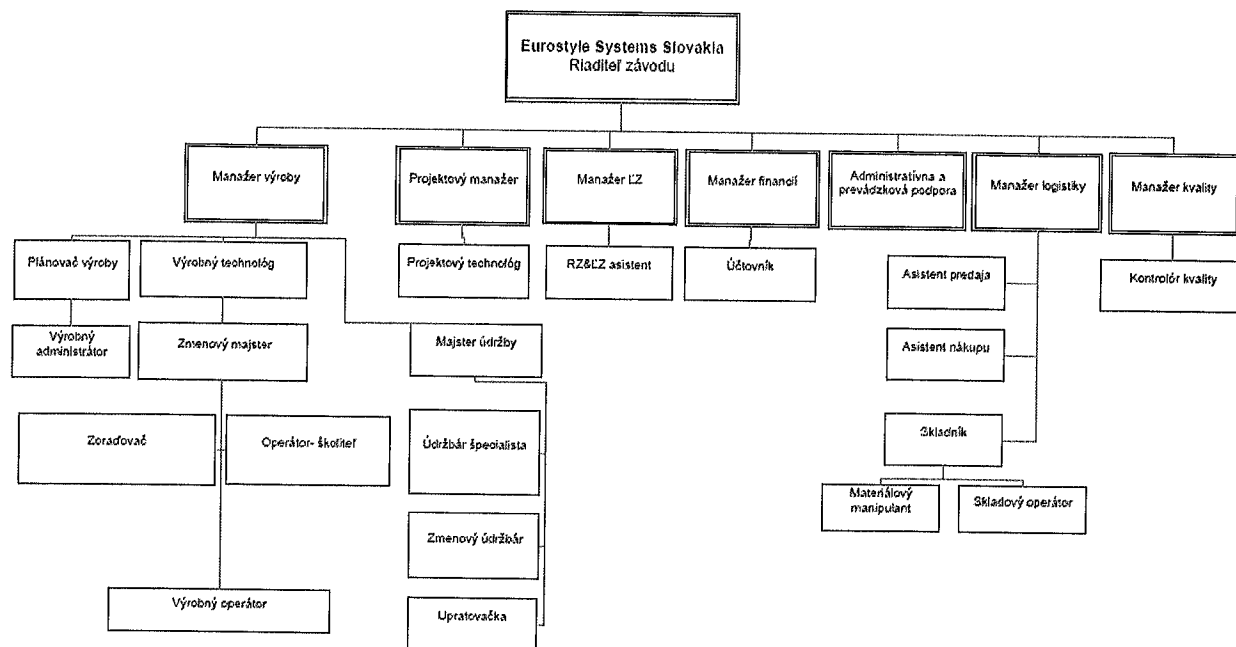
Eurostyle Systems Slovakia
Riaditeľ závodu

Manažér výroby

Projektový manažér

Manažér ĽZ

Manažér financií

Administratívna a prevádzková podpora

Manažér logistiky

Manažér kvality

Plánovač výroby

Výrobný technológ

Projektový technológ

RZ&ĽZ asistent

Účtovník

Asistent predaja

Kontrolór kvality

Výrobný administrátor

Zmenový majster

Majster údržby

Asistent nákupu

Zoraďovač

Operátor- školiteľ

Údržbár špecialista

Skladník

Materiálový manipulant

Skladový operátor

Zmenový údržbár

Výrobný operátor

Upratovačka